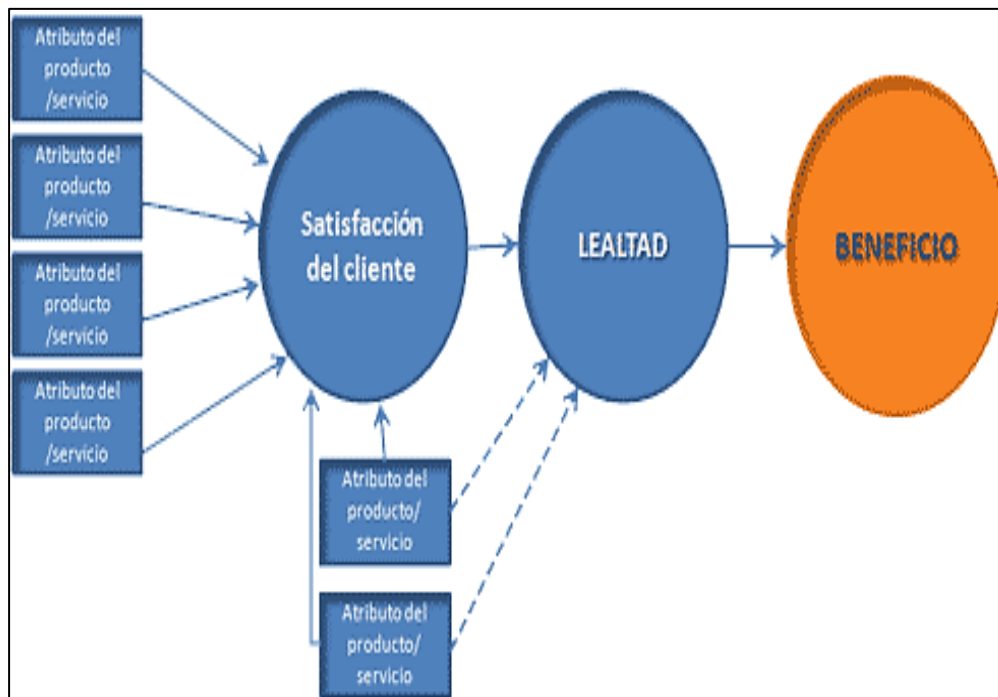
Atributo del producto /servicio

Atributo del producto /servicio

Atributo del producto /servicio

Atributo del producto /servicio

Satisfacción del cliente

LEALTAD

BENEFICIO

Atributo del producto/ servicio

Atributo del producto/ servicio